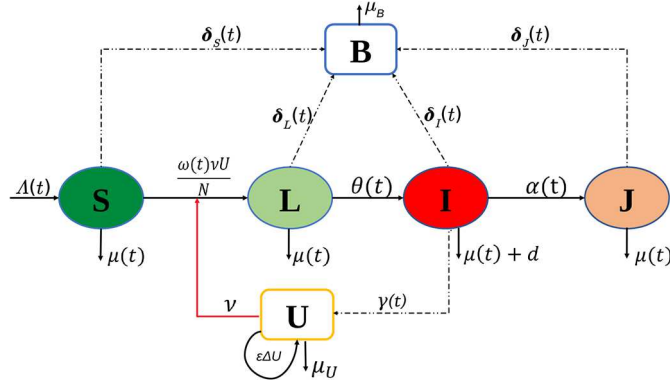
$\mu_B$

$\boldsymbol{\delta}_S(t)$ B $\boldsymbol{\delta}_J(t)$

$\boldsymbol{\delta}_L(t)$ $\boldsymbol{\delta}_I(t)$

$\Lambda(t)$ S $\frac{\omega(t)\nu U}{N}$ L $\theta(t)$ I $\alpha(t)$ J

$\mu(t)$ $\mu(t)$ $\mu(t) + d$ $\mu(t)$

$\nu$ U $\gamma(t)$

$\varepsilon\Delta U$ $\mu_U$